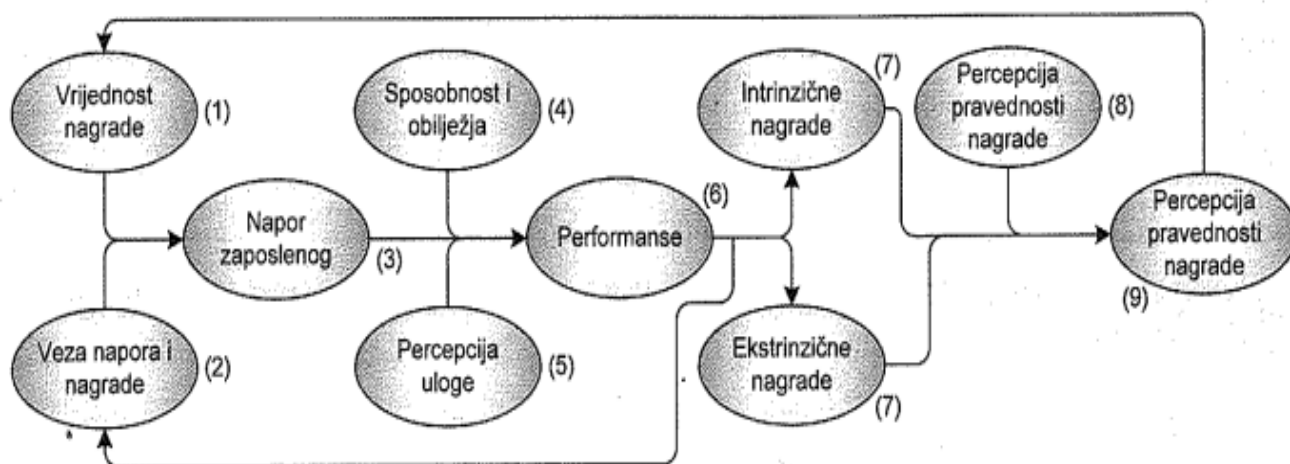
Vrijednost nagrade (1)

Veza napora i nagrade (2)

Napor zaposlenog (3)

Sposobnost i obilježja (4)

Percepcija uloge (5)

Performanse (6)

(7) Intrinzične nagrade

Ekstrinzične nagrade (7)

Percepcija pravednosti nagrade (8)

Percepcija pravednosti nagrade (9)